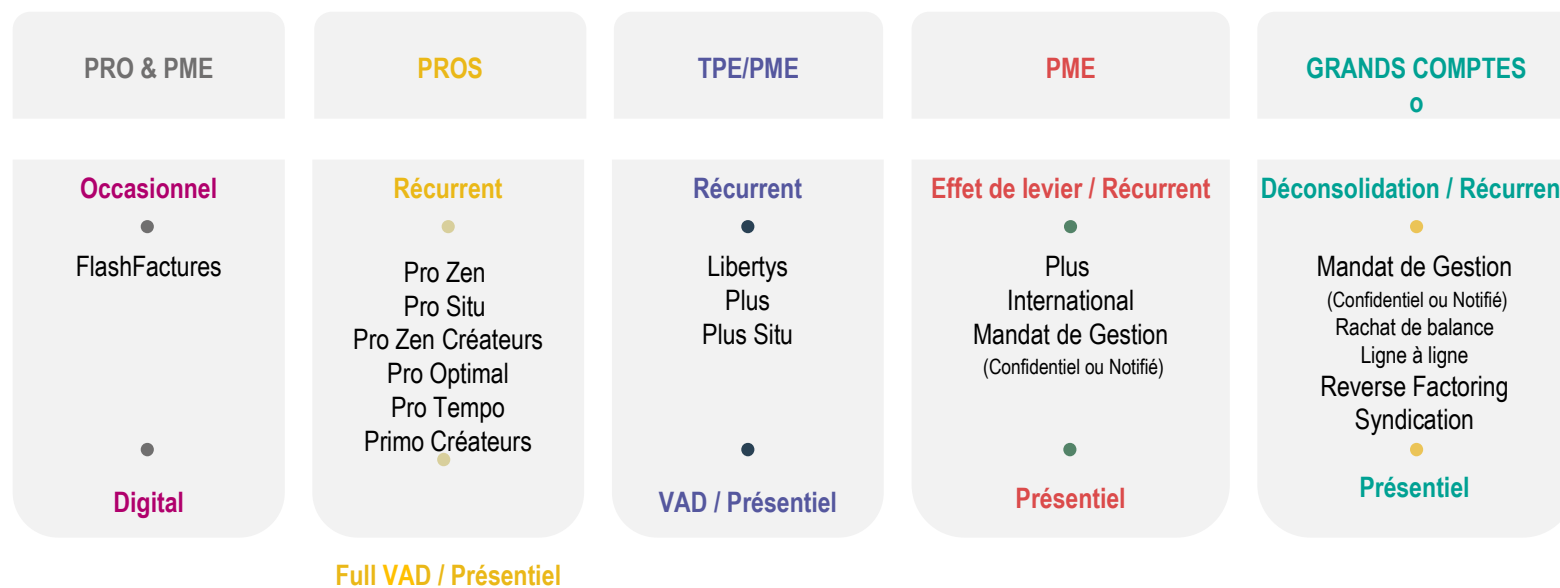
PRO & PME

Occasionnel

FlashFactures

Digital

PROS

Récurrent

Pro Zen
Pro Situ
Pro Zen Créateurs
Pro Optimal
Pro Tempo
Primo Créateurs

Full VAD / Présentiel

TPE/PME

Récurrent

Libertys
Plus
Plus Situ

VAD / Présentiel

PME

Effet de levier / Récurrent

Plus
International
Mandat de Gestion
(Confidentiel ou Notifié)

Présentiel

GRANDS COMPTES
o

Déconsolidation / Récurren

Mandat de Gestion
(Confidentiel ou Notifié)
Rachat de balance
Ligne à ligne
Reverse Factoring
Syndication

Présentiel